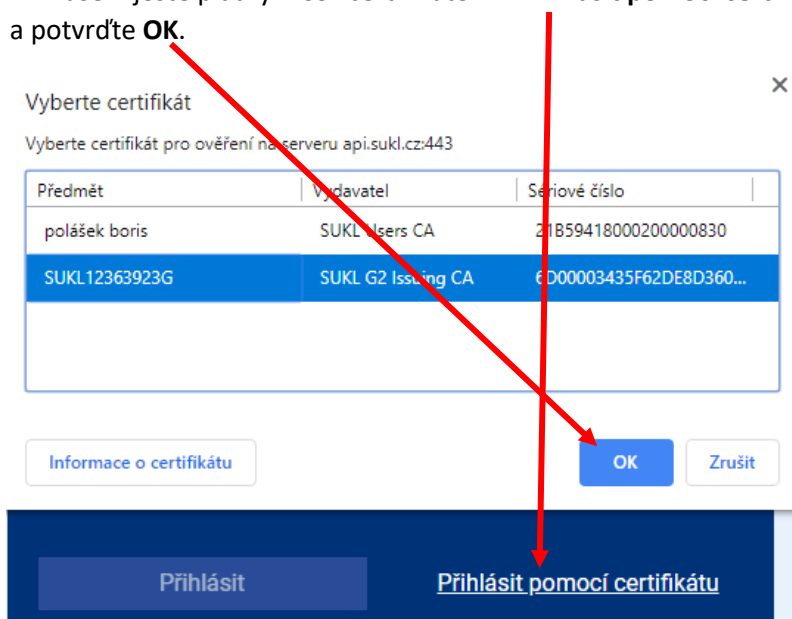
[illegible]

a potvrďte **OK**.

Vyberte certifikát

×

Vyberte certifikát pro ověření na serveru api.sukl.cz:443

| Předmět | Vydavatel | Sériové číslo |
|---|---|---|
| polášek boris | SUKL Users CA | 21B59418000200000830 |
| SUKL12363923G | SUKL G2 Issuing CA | 6D00003435F62DE8D360... |

Informace o certifikátu

OK

Zrušit

Přihlásit

Přihlásit pomocí certifikátu